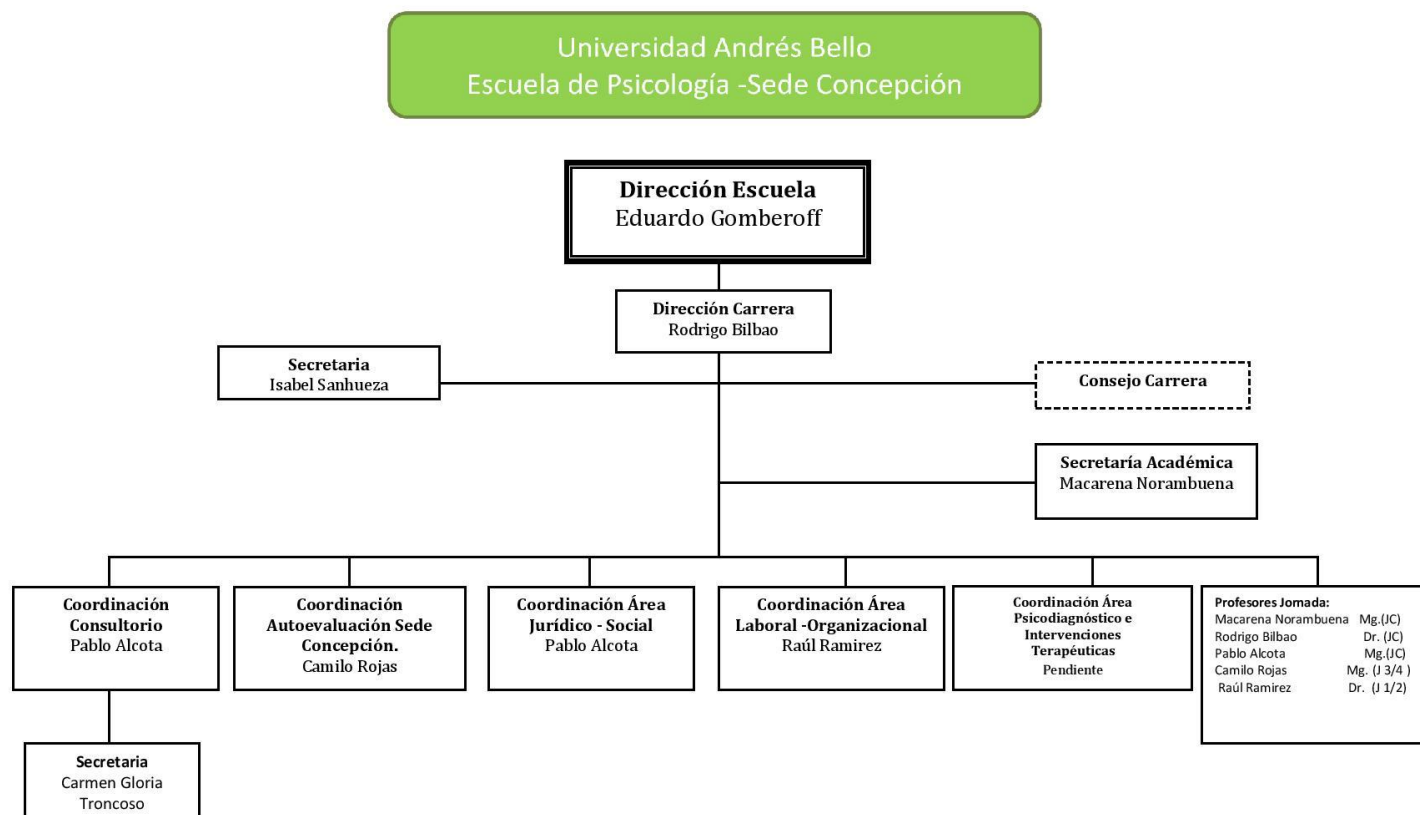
Universidad Andrés Bello
Escuela de Psicología -Sede Concepción

Dirección Escuela
Eduardo Gomberoff

Dirección Carrera
Rodrigo Bilbao

Secretaria
Isabel Sanhueza

Consejo Carrera

Secretaría Académica
Macarena Norambuena

Coordinación Consultorio
Pablo Alcota

Coordinación Autoevaluación Sede Concepción.
Camilo Rojas

Coordinación Área Jurídico - Social
Pablo Alcota

Coordinación Área Laboral -Organizacional
Raúl Ramirez

Coordinación Área Psicodiagnóstico e Intervenciones Terapéuticas
Pendiente

Profesores Jornada:
Macarena Norambuena Mg.(JC)
Rodrigo Bilbao Dr. (JC)
Pablo Alcota Mg.(JC)
Camilo Rojas Mg. (J 3/4 )
Raúl Ramirez Dr. (J 1/2)

Secretaria
Carmen Gloria Troncoso